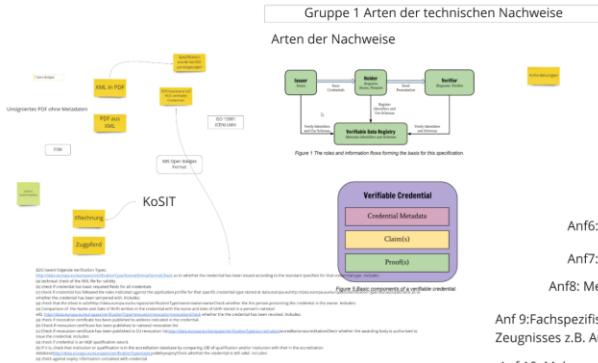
Gruppe 1 Arten der technischen Nachweise

Arten der Nachweise

Unsigniertes PDF ohne Metadaten

XML in PDF

PDF aus XML

KoSIT

XRechnung

Zugpferd

ISO 19005 (CEN) DIN

XRL Open Badges Format

Issuer

Holder

Verifier

Verifiable Data Registry

Figure 1 The roles and information flows forming the basis for this specification.

Verifiable Credential

Credential Metadata

Claim(s)

Proof(s)

Figure 5 Basic components of a verifiable credential.

Anf6:

Anf7:

Anf8: Me

Anf 9:Fachspezifis Zeugnisses z.B. A

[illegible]